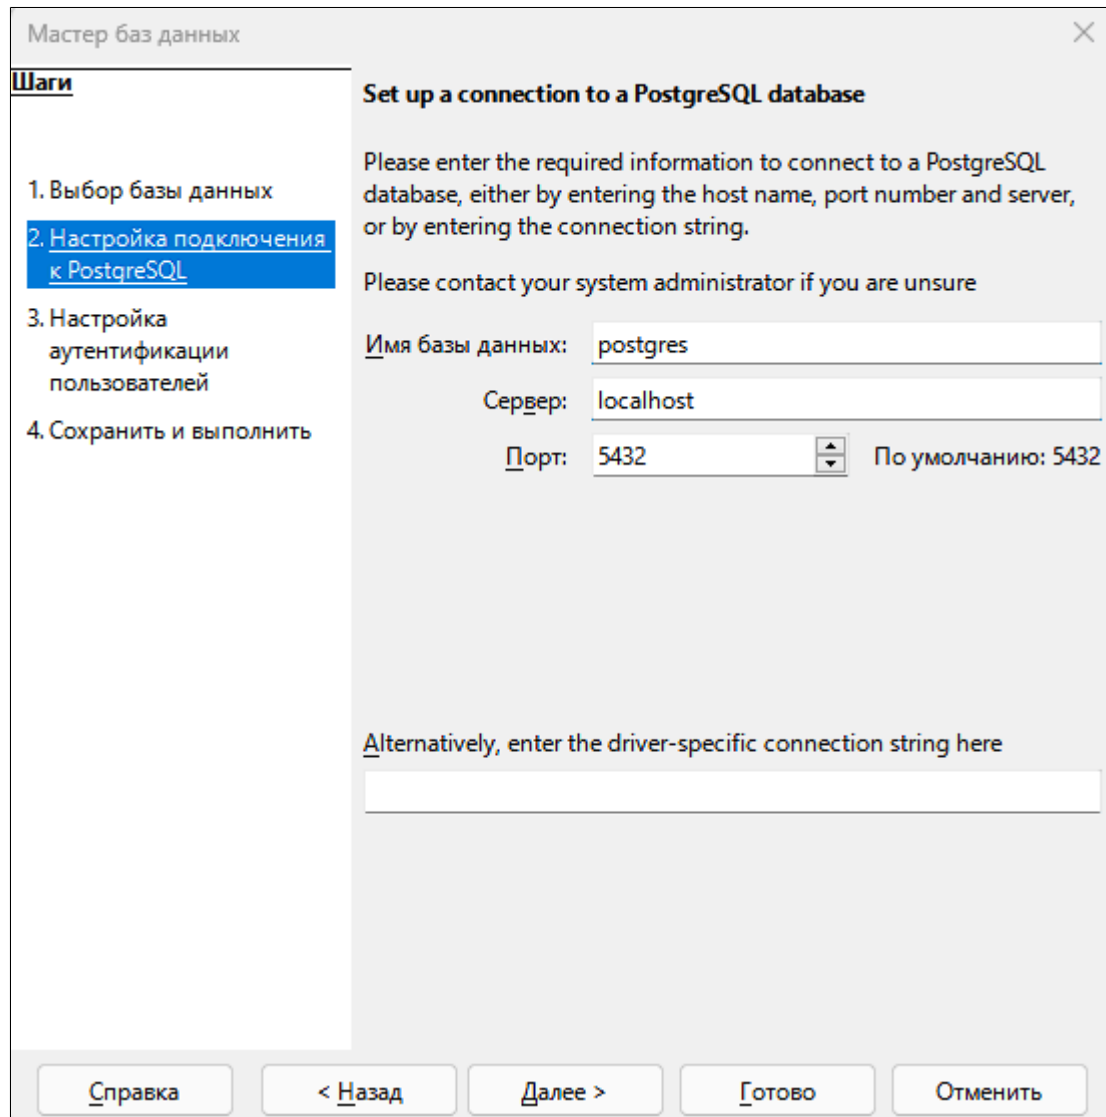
Мастер баз данных

Шаги

1. Выбор базы данных
2. Настройка подключения к PostgreSQL
3. Настройка аутентификации пользователей
4. Сохранить и выполнить

Set up a connection to a PostgreSQL database

Please enter the required information to connect to a PostgreSQL database, either by entering the host name, port number and server, or by entering the connection string.

Please contact your system administrator if you are unsure

Имя базы данных: postgres

Сервер: localhost

Порт: 5432 По умолчанию: 5432

Alternatively, enter the driver-specific connection string here

Справка
< Назад
Далее >
Готово
Отменить